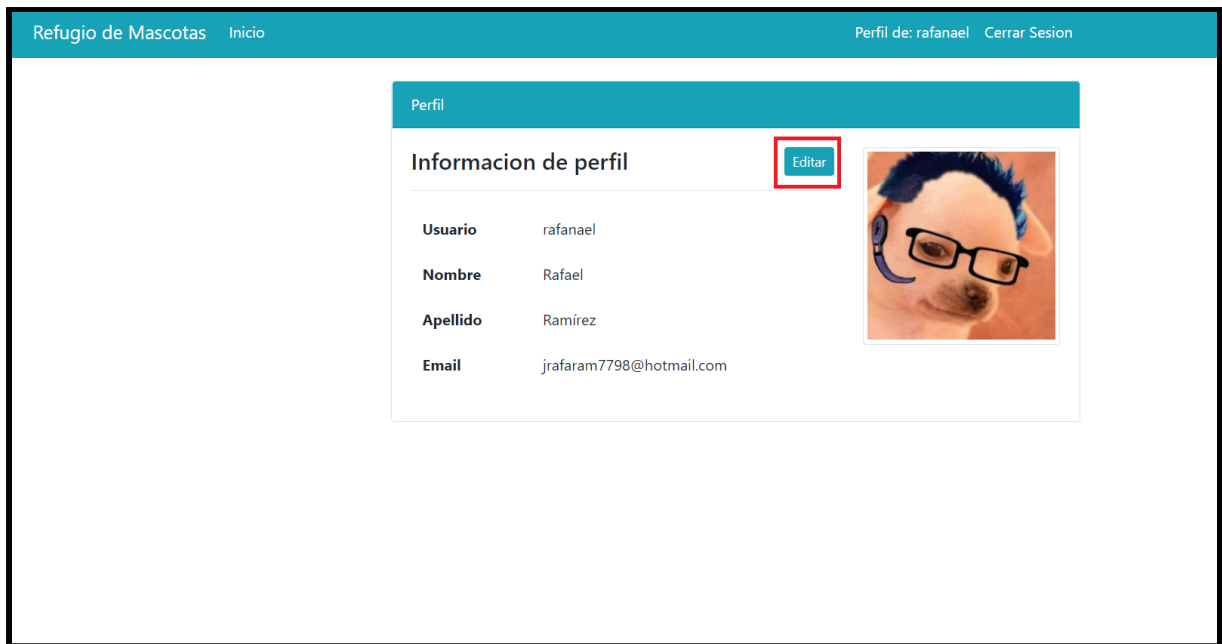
Refugio de Mascotas Inicio

Perfil de: rafanael Cerrar Sesion

Perfil

Informacion de perfil

Editar

| | |
|---|---|
| **Usuario** | rafanael |
| **Nombre** | Rafael |
| **Apellido** | Ramírez |
| **Email** | jrafaram7798@hotmail.com |